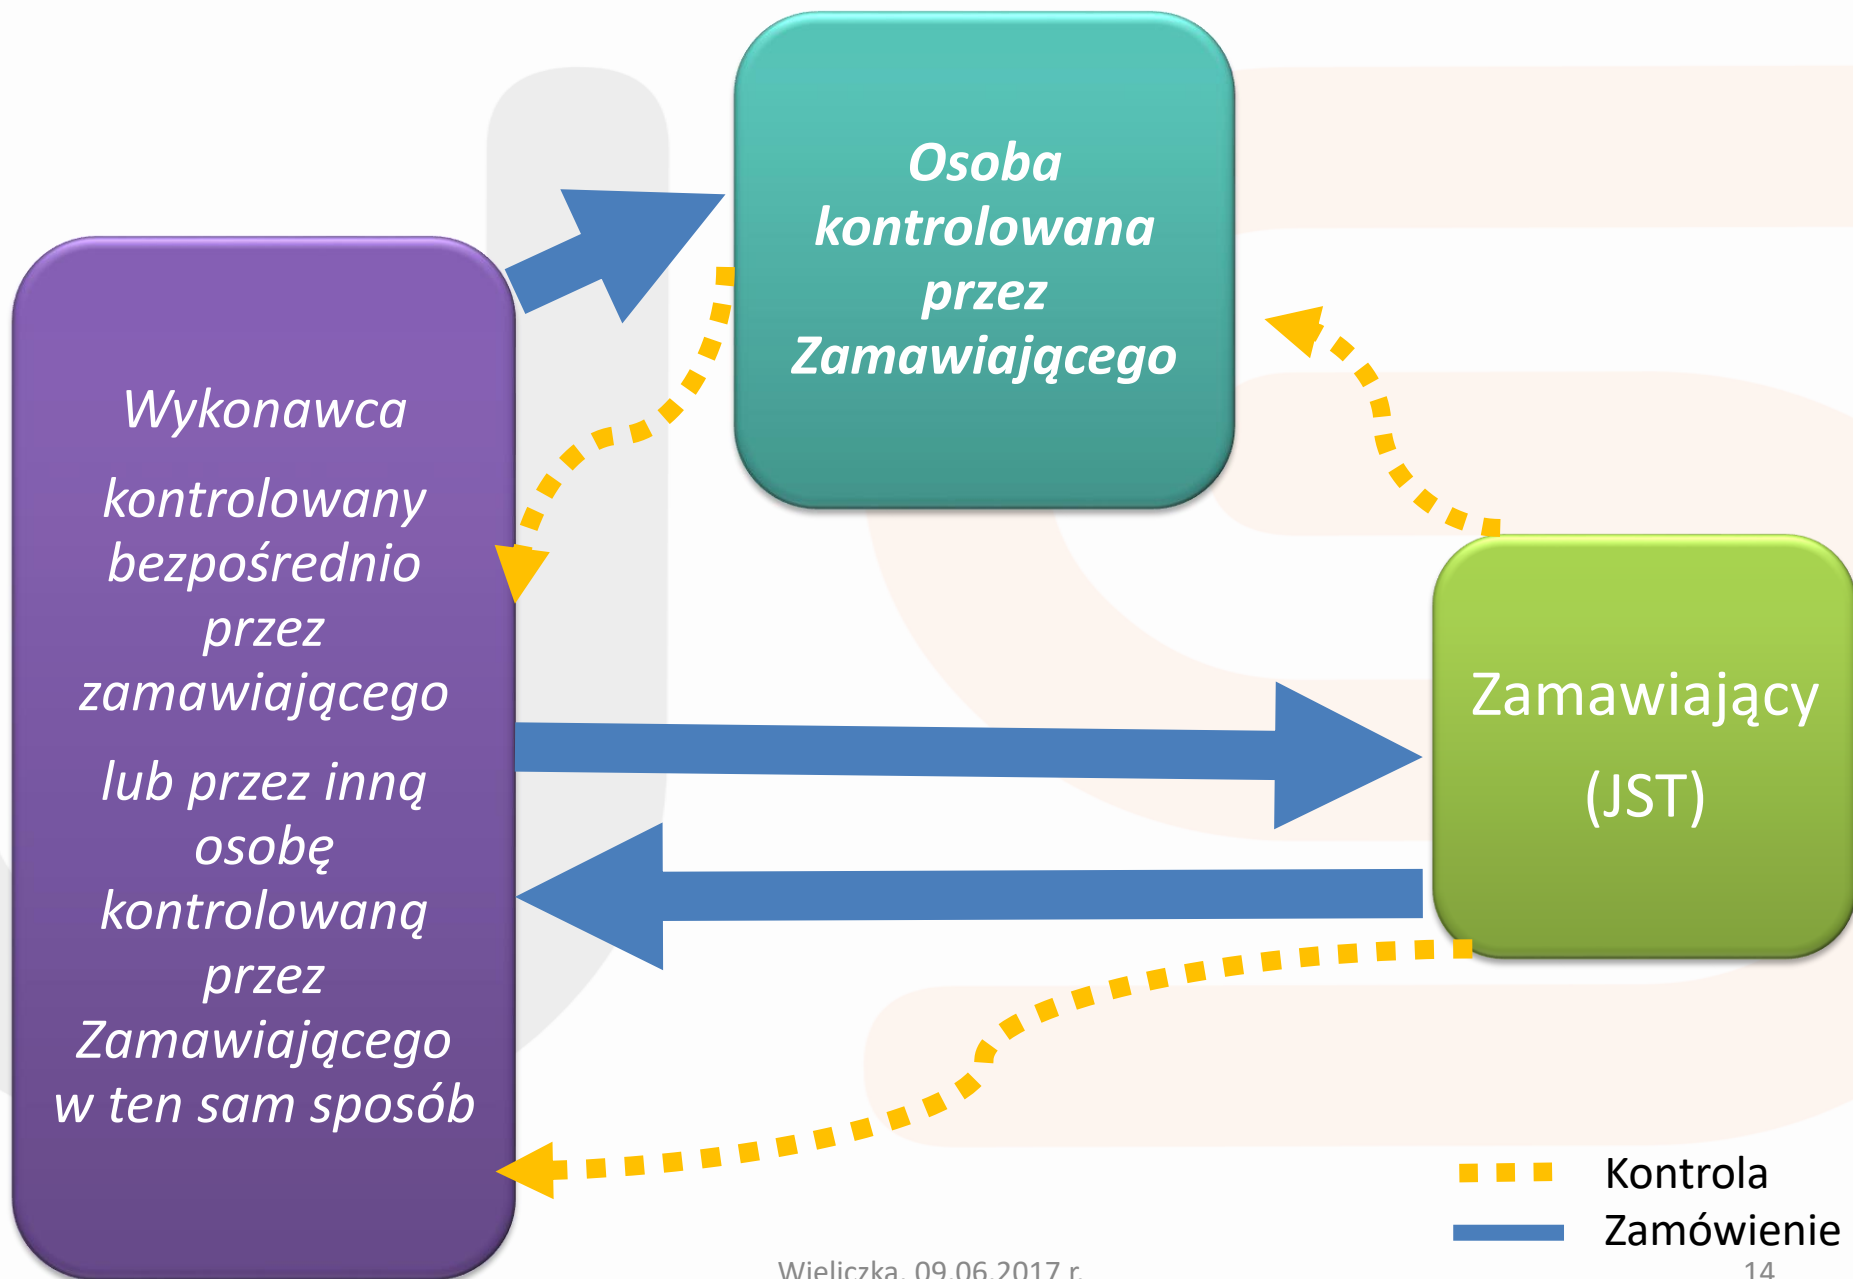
Osoba kontrolowana przez Zamawiającego

Wykonawca

kontrolowany bezpośrednio przez zamawiającego

lub przez inną osobę kontrolowaną przez Zamawiającego w ten sam sposób

Zamawiający (JST)

Kontrola
Zamówienie

Wieliczka, 09.06.2017 r.

14